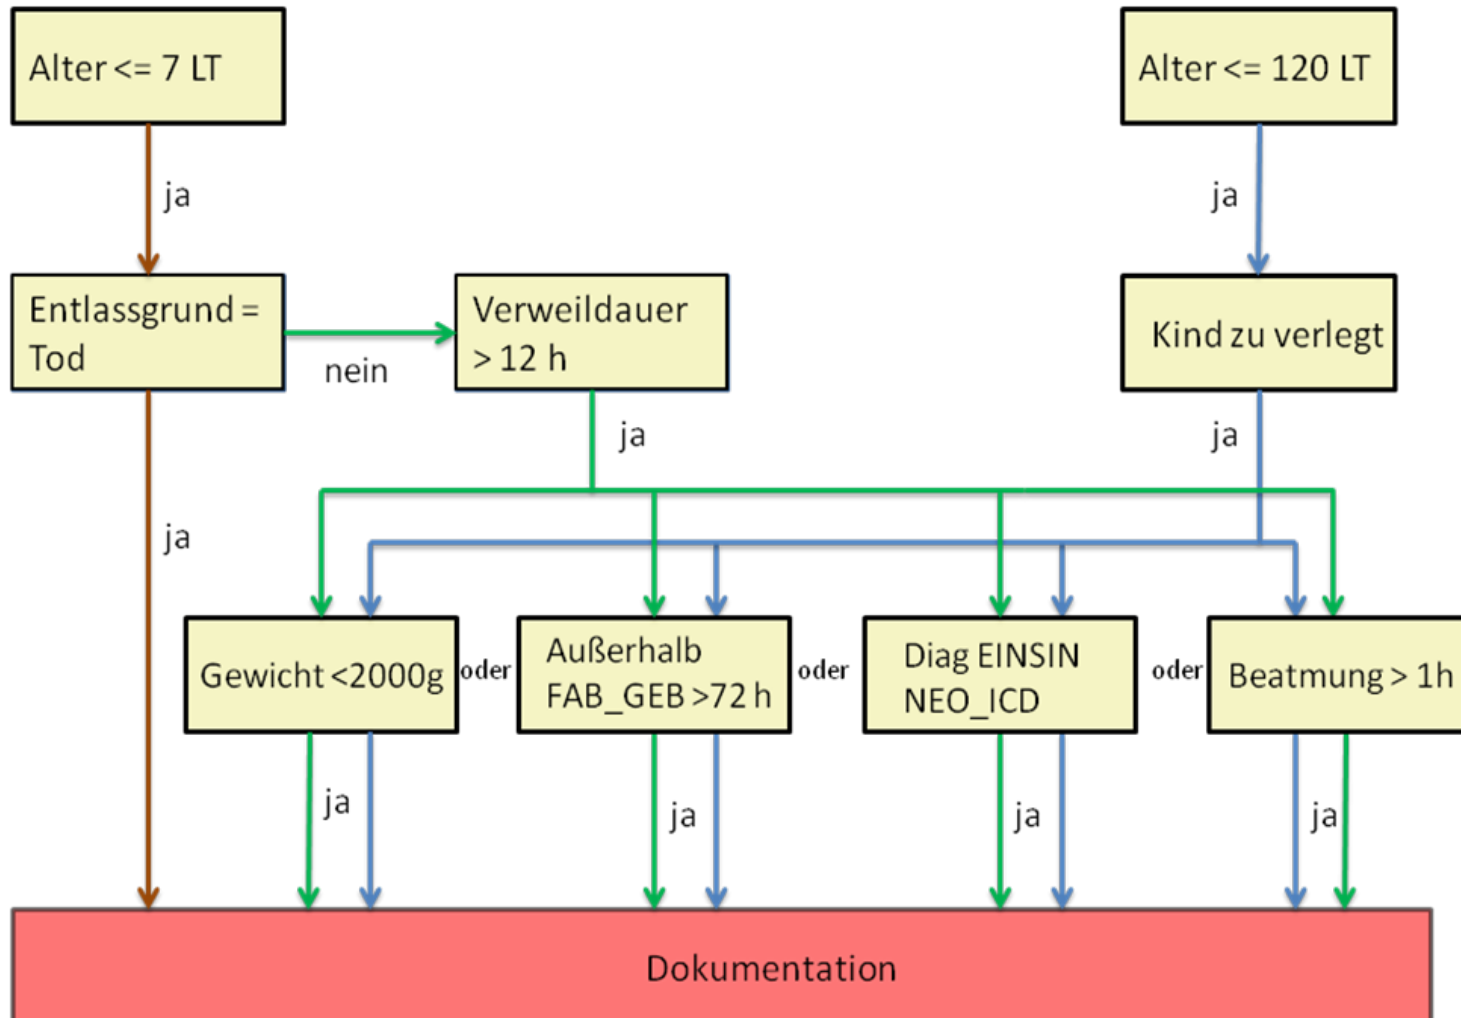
Alter <= 7 LT

Alter <= 120 LT

ja

ja

Entlassgrund = Tod

nein

Verweildauer > 12 h

Kind zu verlegt

ja

ja

ja

Gewicht <2000g

oder

Außerhalb FAB_GEB >72 h

oder

Diag EINSIN NEO_ICD

oder

Beatmung > 1h

ja

ja

ja

ja

Dokumentation